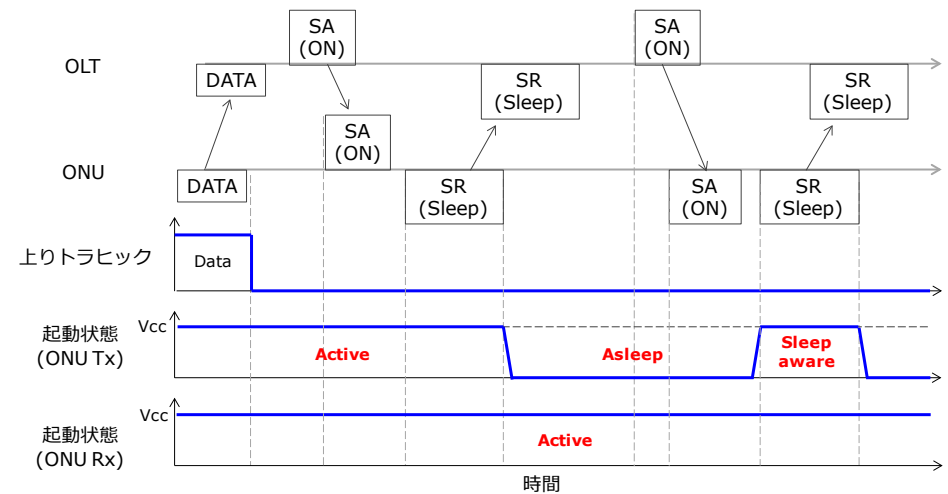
OLT

ONU

SA (ON)

SA (ON)

DATA

SR (Sleep)

SR (Sleep)

SA (ON)

SA (ON)

DATA

SR (Sleep)

SR (Sleep)

上りトラヒック

Data

起動状態 (ONU Tx)

Vcc

Active

Asleep

Sleep aware

起動状態 (ONU Rx)

Vcc

Active

時間